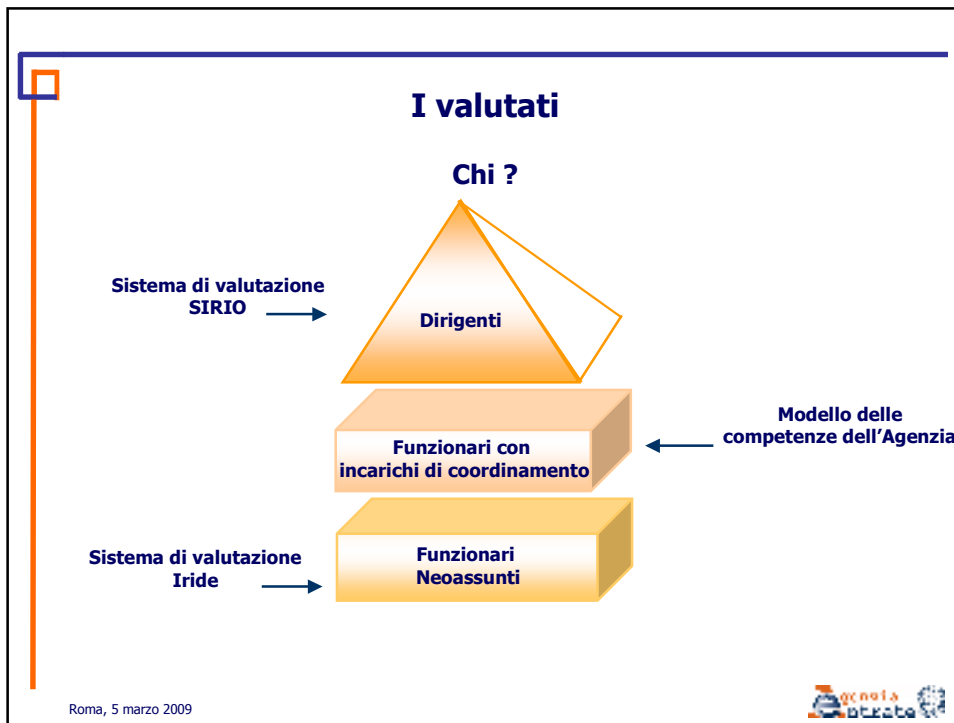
I valutati

Chi ?

Sistema di valutazione SIRIO

Dirigenti

Funzionari con incarichi di coordinamento

Modello delle competenze dell'Agenzia

Sistema di valutazione Iride

Funzionari Neoassunti

Roma, 5 marzo 2009

Agenzia Entrate